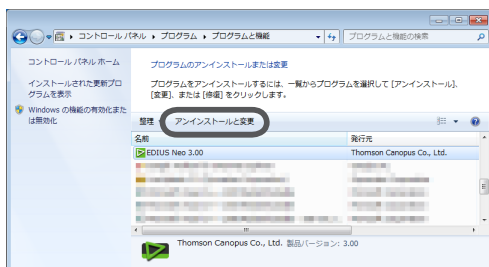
コントロール パネル ▸ プログラム ▸ プログラムと機能

プログラムと機能の検索

コントロール パネル ホーム

インストールされた更新プログラムを表示

Windows の機能の有効化または無効化

プログラムのアンインストールまたは変更

プログラムをアンインストールするには、一覧からプログラムを選択して [アンインストール]、[変更]、または [修復] をクリックします。

整理 ▾ アンインストールと変更

| 名前 | 発行元 |
|---|---|
| EDIUS Neo 3.00 | Thomson Canopus Co., Ltd. |

Thomson Canopus Co., Ltd. 製品バージョン: 3.00